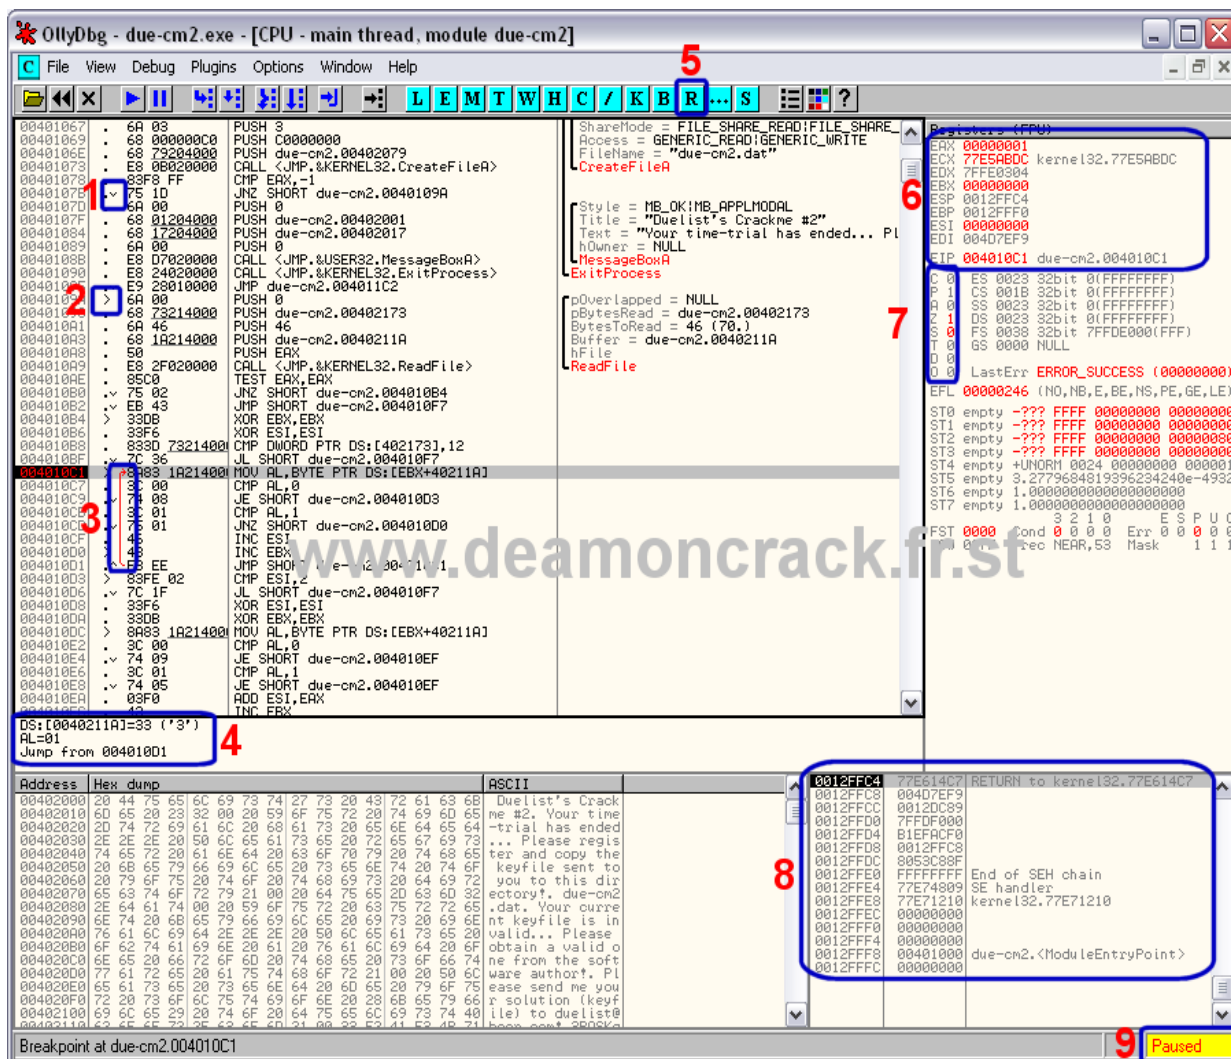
OllyDbg - due-cm2.exe - [CPU - main thread, module due-cm2]

C File View Debug Plugins Options Window Help

L E M T W H C / K B R ... S

5

| Address | | Hex | Command |
|---|---|---|---|
| 00401067 | . | 6A 03 | PUSH 3 |
| 00401069 | . | 68 000000C0 | PUSH C0000000 |
| 0040106E | . | 68 79204000 | PUSH due-cm2.00402079 |
| 00401073 | . | E8 0B020000 | CALL <JMP.&KERNEL32.CreateFileA> |
| 00401078 | . | 83F8 FF | CMP EAX,-1 |
| 0040107B | .v | 75 1D | JNZ SHORT due-cm2.0040109A |
| 0040107D | . | 6A 00 | PUSH 0 |
| 0040107F | . | 68 01204000 | PUSH due-cm2.00402001 |
| 00401084 | . | 68 17204000 | PUSH due-cm2.00402017 |
| 00401089 | . | 6A 00 | PUSH 0 |
| 0040108B | . | E8 D7020000 | CALL <JMP.&USER32.MessageBoxA> |
| 00401090 | . | E8 24020000 | CALL <JMP.&KERNEL32.ExitProcess> |
| 0040109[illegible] | . | E9 28010000 | JMP due-cm2.004011C2 |
| 0040109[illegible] | > | 6A 00 | PUSH 0 |
| 0040109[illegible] | . | 68 73214000 | PUSH due-cm2.00402173 |
| 004010A1 | . | 6A 46 | PUSH 46 |
| 004010A3 | . | 68 1A214000 | PUSH due-cm2.0040211A |
| 004010A8 | . | 50 | PUSH EAX |
| 004010A9 | . | E8 2F020000 | CALL <JMP.&KERNEL32.ReadFile> |
| 004010AE | . | 85C0 | TEST EAX,EAX |
| 004010B0 | .v | 75 02 | JNZ SHORT due-cm2.004010B4 |
| 004010B2 | .v | EB 43 | JMP SHORT due-cm2.004010F7 |
| 004010B4 | > | 33DB | XOR EBX,EBX |
| 004010B6 | . | 33F6 | XOR ESI,ESI |
| 004010B8 | . | 833D 73214000 | CMP DWORD PTR DS:[402173],12 |
| 004010BF | .v | 7C 36 | JL SHORT due-cm2.004010F7 |
| 004010C1 | > | 8A83 1A214000 | MOV AL,BYTE PTR DS:[EBX+40211A] |
| 004010C7 | . | 3C 00 | CMP AL,0 |
| 004010C9 | .v | 74 08 | JE SHORT due-cm2.004010D3 |
| 004010CB | . | 3C 01 | CMP AL,1 |
| 004010CD | .v | 75 01 | JNZ SHORT due-cm2.004010D0 |
| 004010CF | . | 46 | INC ESI |
| 004010D0 | > | 43 | INC EBX |
| 004010D1 | .^ | EB EE | JMP SHORT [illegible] |
| 004010D3 | > | 83FE 02 | CMP ESI,2 |
| 004010D6 | .v | 7C 1F | JL SHORT due-cm2.004010F7 |
| 004010D8 | . | 33F6 | XOR ESI,ESI |
| 004010DA | . | 33DB | XOR EBX,EBX |
| 004010DC | > | 8A83 1A214000 | MOV AL,BYTE PTR DS:[EBX+40211A] |
| 004010E2 | . | 3C 00 | CMP AL,0 |
| 004010E4 | .v | 74 09 | JE SHORT due-cm2.004010EF |
| 004010E6 | . | 3C 01 | CMP AL,1 |
| 004010E8 | .v | 74 05 | JE SHORT due-cm2.004010EF |
| 004010EA | . | 03F0 | ADD ESI,EAX |
| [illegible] | . | 43 | INC EBX |

1 2 3

ShareMode = FILE_SHARE_READ|FILE_SHARE_
Access = GENERIC_READ|GENERIC_WRITE
FileName = "due-cm2.dat"
CreateFileA
Style = MB_OK|MB_APPLMODAL
Title = "Duelist's Crackme #2"
Text = "Your time-trial has ended... Pl
hOwner = NULL
MessageBoxA
ExitProcess
pOverlapped = NULL
pBytesRead = due-cm2.00402173
BytesToRead = 46 (70.)
Buffer = due-cm2.0040211A
hFile
ReadFile

Registers (FPU)
EAX 00000001
ECX 77E5ABDC kernel32.77E5ABDC
EDX 7FFE0304
EBX 00000000
ESP 0012FFC4
EBP 0012FFF0
ESI 00000000
EDI 004D7EF9
EIP 004010C1 due-cm2.004010C1
6
C 0 ES 0023 32bit 0(FFFFFFFF)
P 1 CS 001B 32bit 0(FFFFFFFF)
A 0 SS 0023 32bit 0(FFFFFFFF)
Z 1 DS 0023 32bit 0(FFFFFFFF)
S 0 FS 0038 32bit 7FFDE000(FFF)
T 0 GS 0000 NULL
D 0
O 0 LastErr ERROR_SUCCESS (00000000)
7
EFL 00000246 (NO,NB,E,BE,NS,PE,GE,LE)
ST0 empty -??? FFFF 00000000 0000000
ST1 empty -??? FFFF 00000000 0000000
ST2 empty -??? FFFF 00000000 0000000
ST3 empty -??? FFFF 00000000 0000000
ST4 empty +UNORM 0024 00000000 000001
ST5 empty 3.2779684819396234240e-4932
ST6 empty 1.0000000000000000000
ST7 empty 1.0000000000000000000
3 2 1 0 E S P U O
FST 0000 Cond 0 0 0 0 Err 0 0 0 0 0
FCW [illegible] Prec NEAR,53 Mask 1 1 1

www.deamoncrack.fr.st

DS:[0040211A]=33 ('3')
AL=01
Jump from 004010D1
4

| Address | Hex dump | ASCII |
|---|---|---|
| 00402000 | 20 44 75 65 6C 69 73 74 27 73 20 43 72 61 63 6B | Duelist's Crack |
| 00402010 | 6D 65 20 23 32 00 20 59 6F 75 72 20 74 69 6D 65 | me #2. Your time |
| 00402020 | 2D 74 72 69 61 6C 20 68 61 73 20 65 6E 64 65 64 | -trial has ended |
| 00402030 | 2E 2E 2E 20 50 6C 65 61 73 65 20 72 65 67 69 73 | ... Please regis |
| 00402040 | 74 65 72 20 61 6E 64 20 63 6F 70 79 20 74 68 65 | ter and copy the |
| 00402050 | 20 6B 65 79 66 69 6C 65 20 73 65 6E 74 20 74 6F | keyfile sent to |
| 00402060 | 20 79 6F 75 20 74 6F 20 74 68 69 73 20 64 69 72 | you to this dir |
| 00402070 | 65 63 74 6F 72 79 21 00 20 64 75 65 2D 63 6D 32 | ectory!. due-cm2 |
| 00402080 | 2E 64 61 74 00 20 59 6F 75 72 20 63 75 72 72 65 | .dat. Your curre |
| 00402090 | 6E 74 20 6B 65 79 66 69 6C 65 20 69 73 20 69 6E | nt keyfile is in |
| 004020A0 | 76 61 6C 69 64 2E 2E 2E 20 50 6C 65 61 73 65 20 | valid... Please |
| 004020B0 | 6F 62 74 61 69 6E 20 61 20 76 61 6C 69 64 20 6F | obtain a valid o |
| 004020C0 | 6E 65 20 66 72 6F 6D 20 74 68 65 20 73 6F 66 74 | ne from the soft |
| 004020D0 | 77 61 72 65 20 61 75 74 68 6F 72 21 00 20 50 6C | ware author!. Pl |
| 004020E0 | 65 61 73 65 20 73 65 6E 64 20 6D 65 20 79 6F 75 | ease send me you |
| 004020F0 | 72 20 73 6F 6C 75 74 69 6F 6E 20 28 6B 65 79 66 | r solution (keyf |
| 00402100 | 69 6C 65 29 20 74 6F 20 64 75 65 6C 69 73 74 40 | ile) to duelist@ |
| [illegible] | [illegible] | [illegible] |

0012FFC4 77E614C7 RETURN to kernel32.77E614C7
0012FFC8 004D7EF9
0012FFCC 0012DC89
0012FFD0 7FFDF000
0012FFD4 B1EFACF0
0012FFD8 0012FFC8
0012FFDC 8053C88F
0012FFE0 FFFFFFFF End of SEH chain
0012FFE4 77E74809 SE handler
0012FFE8 77E71210 kernel32.77E71210
0012FFEC 00000000
0012FFF0 00000000
0012FFF4 00000000
0012FFF8 00401000 due-cm2.<ModuleEntryPoint>
0012FFFC 00000000
8

Breakpoint at due-cm2.004010C1
9 Paused